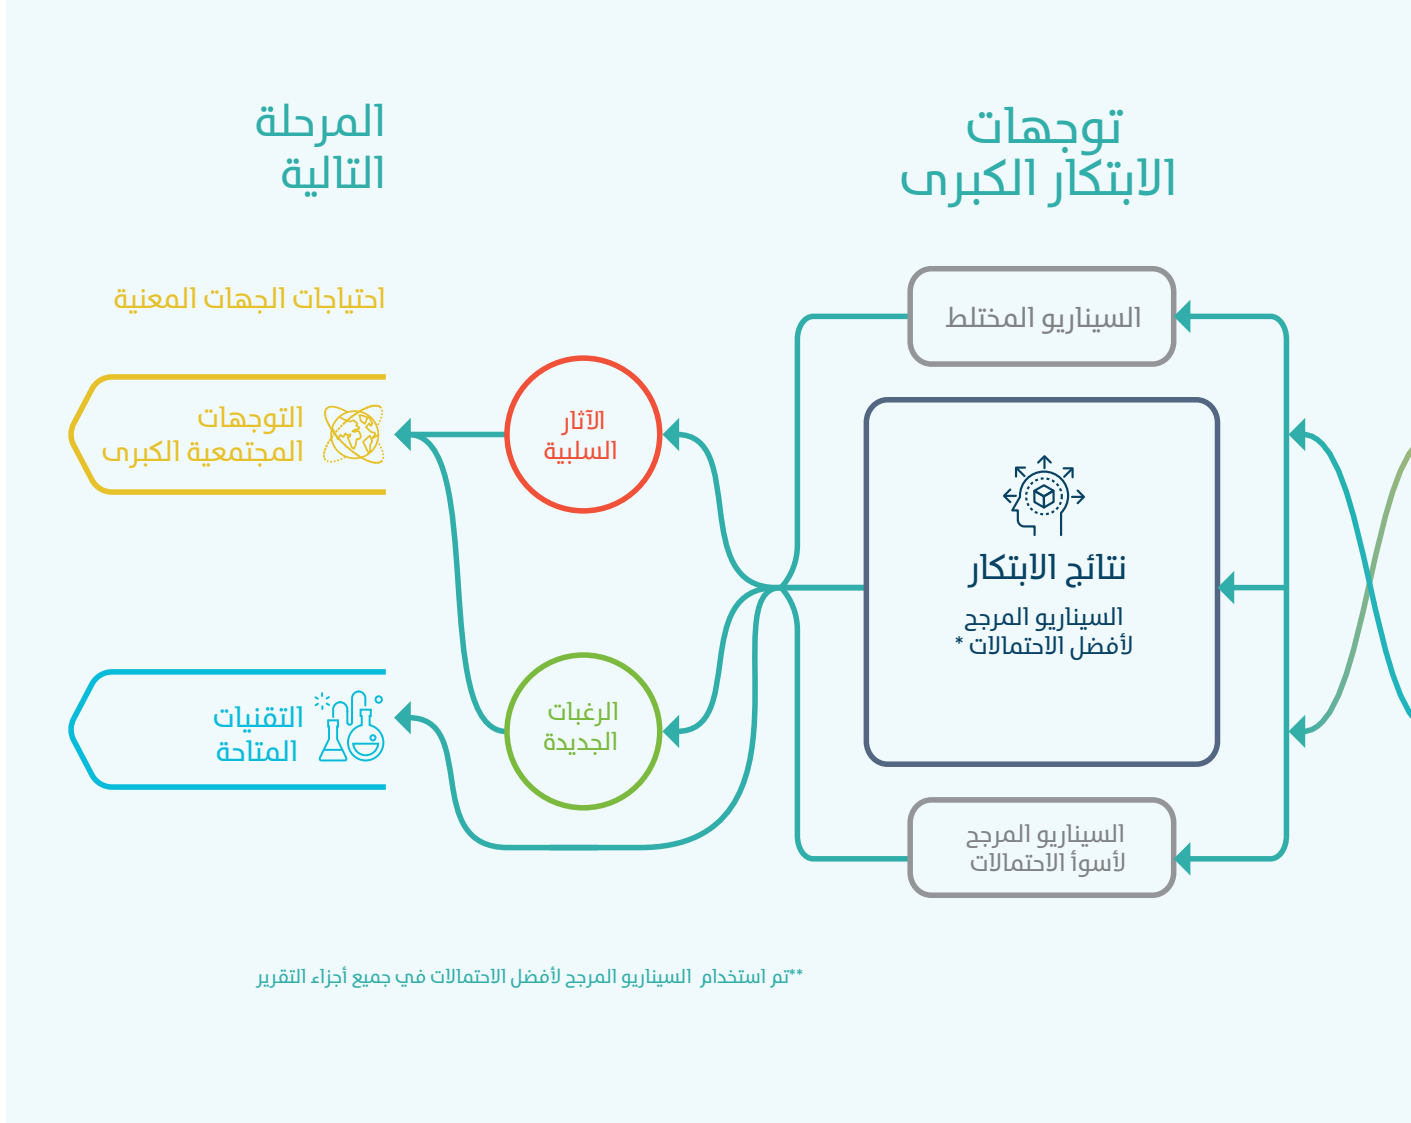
توجهات
الابتكار الكبرى

المرحلة
التالية

احتياجات الجهات المعنية

السيناريو المختلط

نتائج الابتكار

السيناريو المرجح
لأفضل الاحتمالات *

السيناريو المرجح
لأسوأ الاحتمالات

الآثار
السلبية

الرغبات
الجديدة

التوجهات
المجتمعية الكبرى

التقنيات
المتاحة

**تم استخدام السيناريو المرجح لأفضل الاحتمالات في جميع أجزاء التقرير